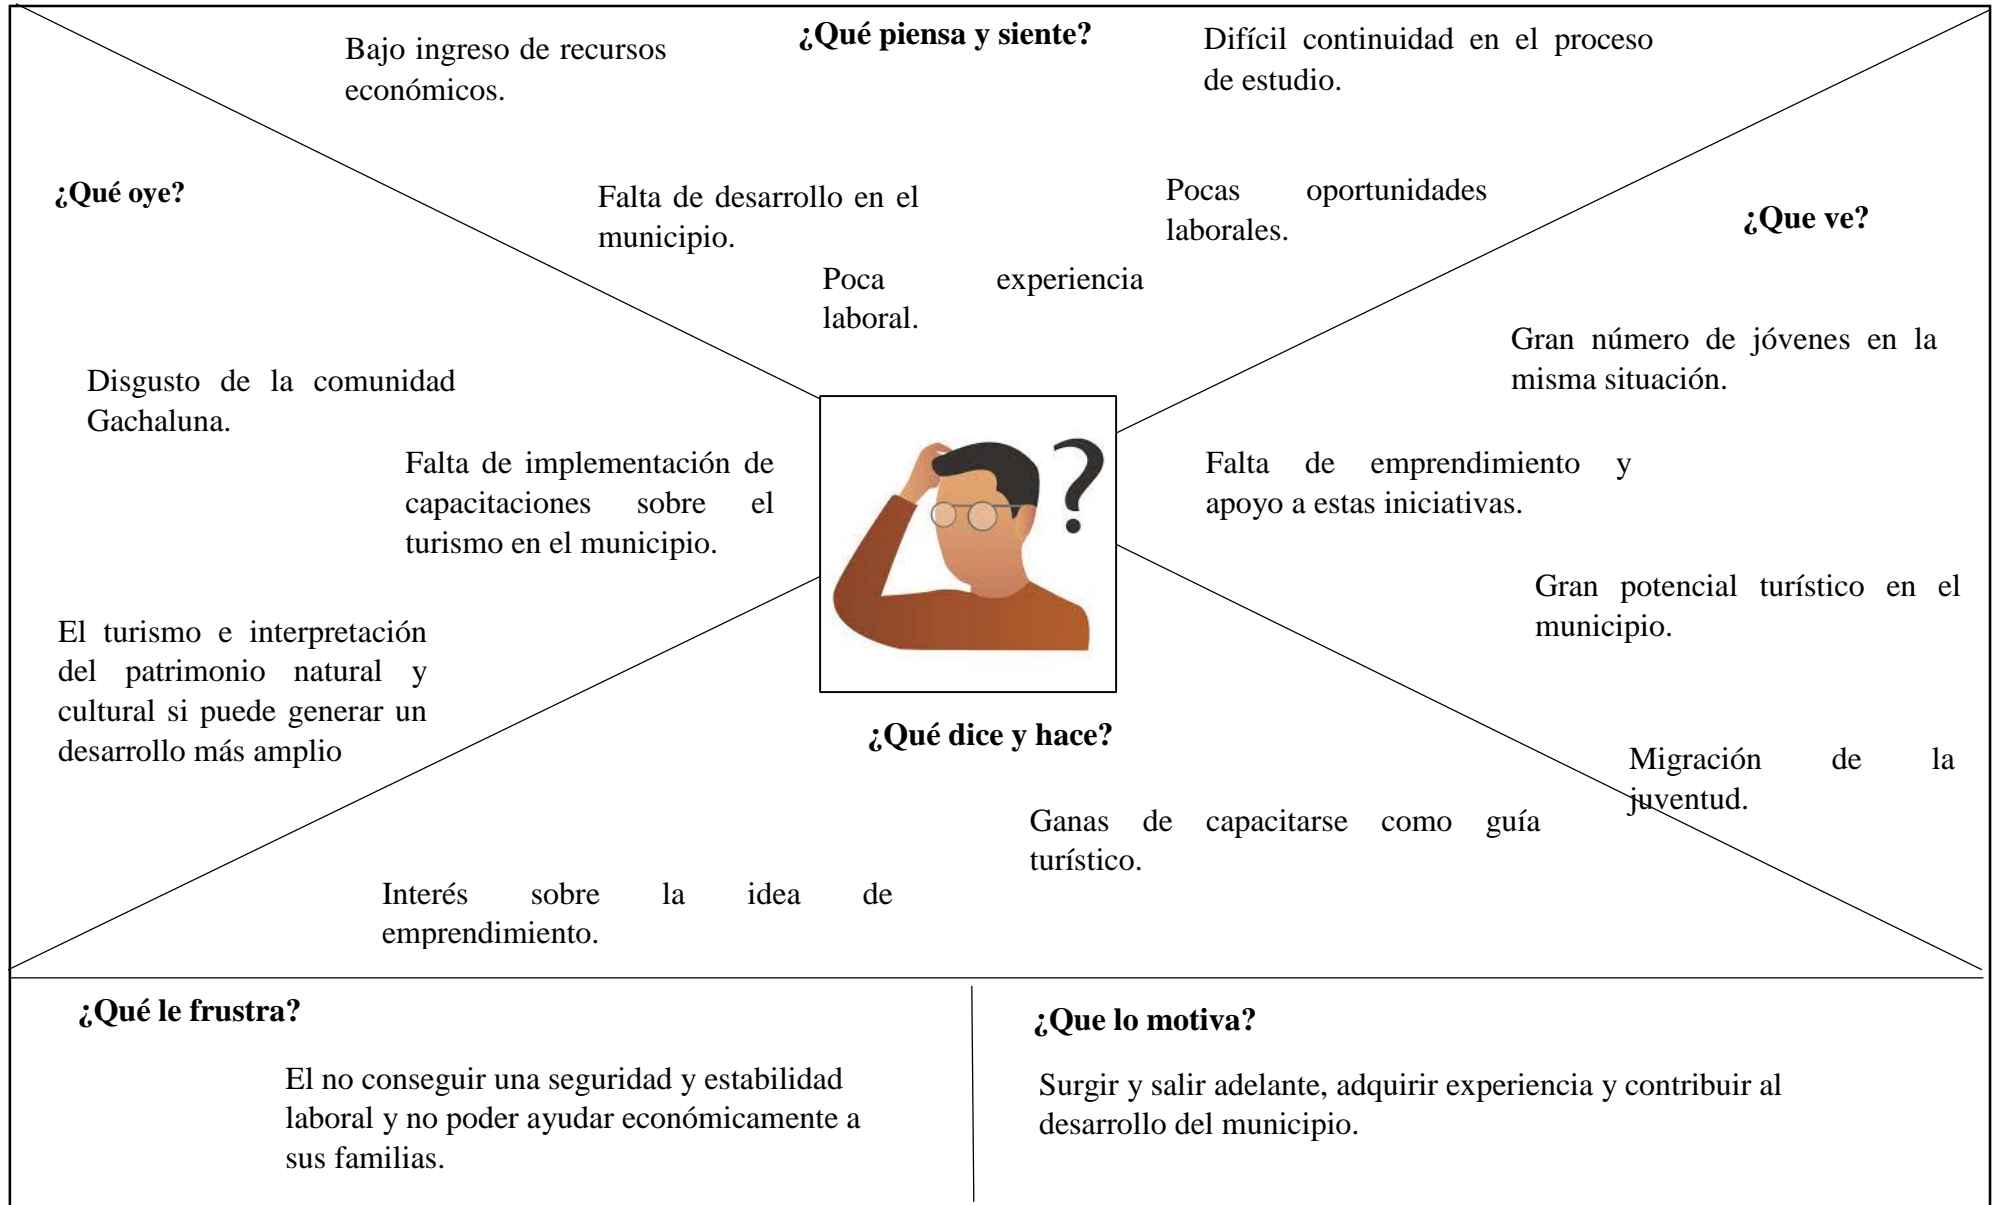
Bajo ingreso de recursos económicos.

**¿Qué piensa y siente?**

Difícil continuidad en el proceso de estudio.

**¿Qué oye?**

Falta de desarrollo en el municipio.

Pocas oportunidades laborales.

**¿Que ve?**

Poca experiencia laboral.

Gran número de jóvenes en la misma situación.

Disgusto de la comunidad Gachaluna.

Falta de implementación de capacitaciones sobre el turismo en el municipio.

Falta de emprendimiento y apoyo a estas iniciativas.

Gran potencial turístico en el municipio.

El turismo e interpretación del patrimonio natural y cultural si puede generar un desarrollo más amplio

**¿Qué dice y hace?**

Migración de la juventud.

Ganas de capacitarse como guía turístico.

Interés sobre la idea de emprendimiento.

**¿Qué le frustra?**

El no conseguir una seguridad y estabilidad laboral y no poder ayudar económicamente a sus familias.

**¿Que lo motiva?**

Surgir y salir adelante, adquirir experiencia y contribuir al desarrollo del municipio.